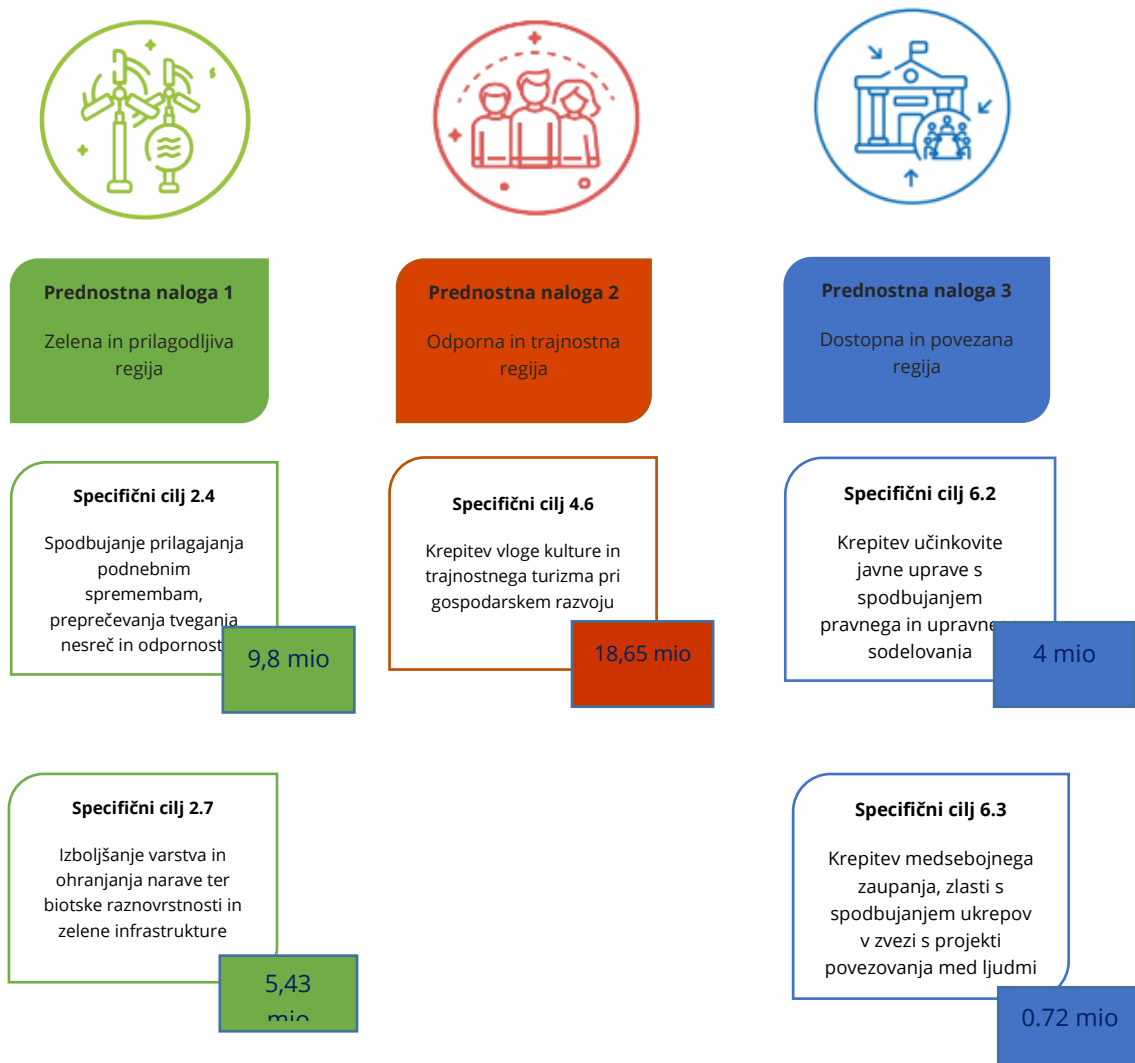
**Prednostna naloga 1**

Zelena in prilagodljiva regija

**Prednostna naloga 2**

Odporna in trajnostna regija

**Prednostna naloga 3**

Dostopna in povezana regija

**Specifični cilj 2.4**

Spodbujanje prilagajanja podnebnim spremembam, preprečevanja tveganja nesreč in odpornost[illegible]

9,8 mio

**Specifični cilj 4.6**

Krepitev vloge kulture in trajnostnega turizma pri gospodarskem razvoju

18,65 mio

**Specifični cilj 6.2**

Krepitev učinkovite javne uprave s spodbujanjem pravnega in upravne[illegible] sodelovanja

4 mio

**Specifični cilj 2.7**

Izboljšanje varstva in ohranjanja narave ter biotske raznovrstnosti in zelene infrastrukture

5,43 mio

**Specifični cilj 6.3**

Krepitev medsebojnega zaupanja, zlasti s spodbujanjem ukrepov v zvezi s projekti povezovanja med ljudmi

0.72 mio